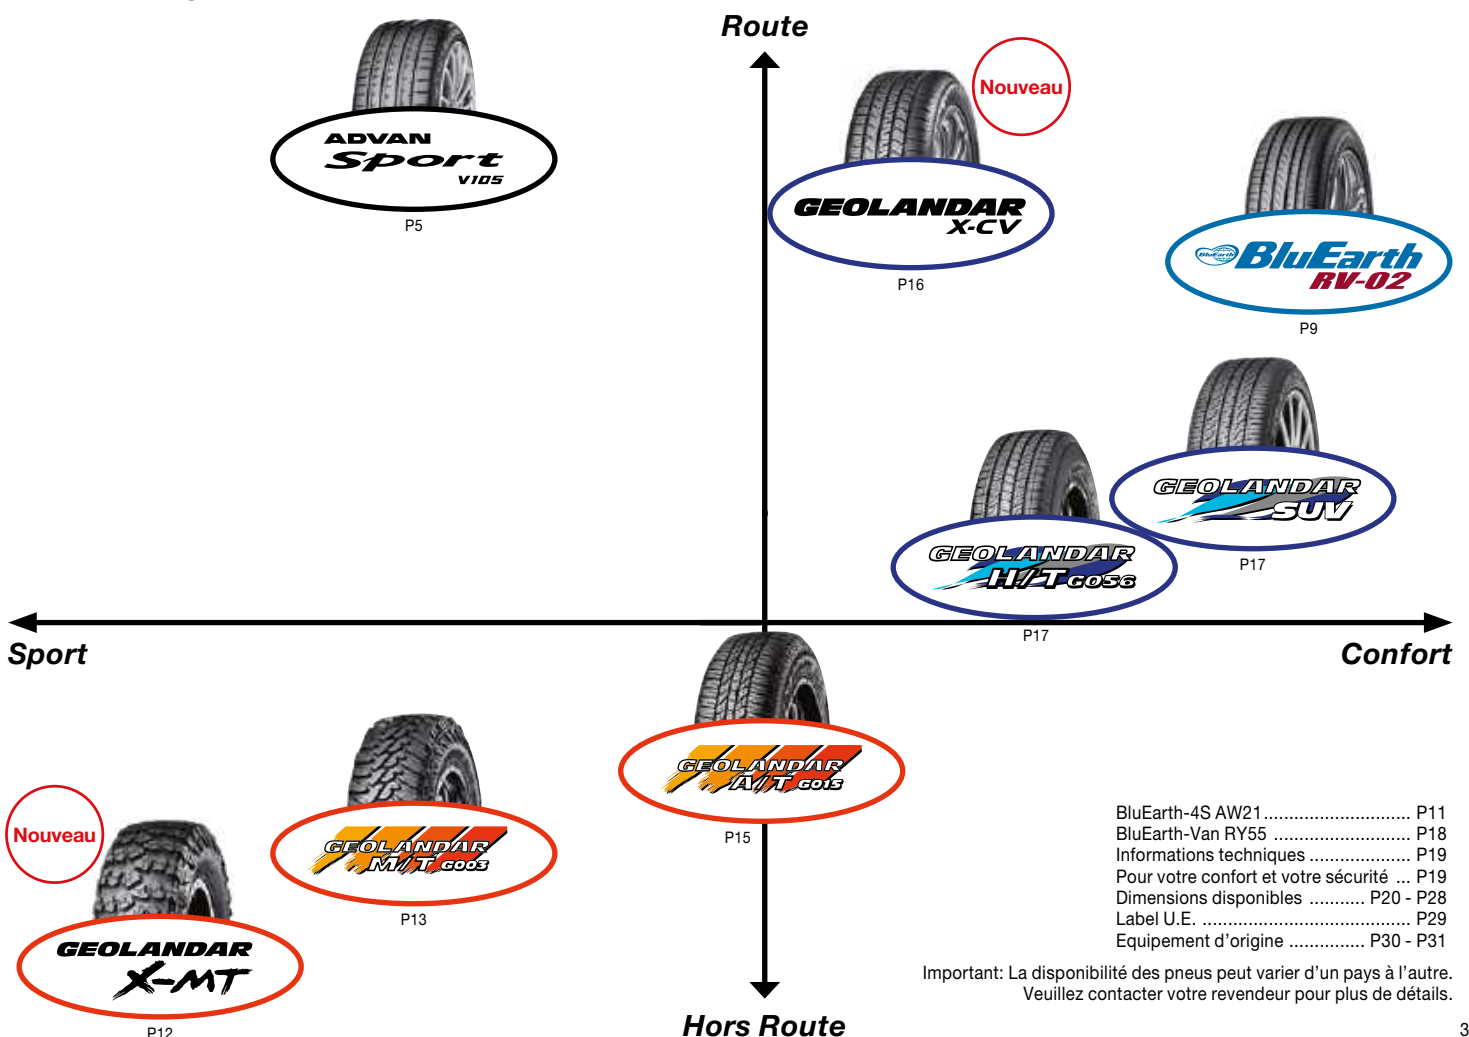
Route

ADVAN Sport V105
P5

Nouveau

GEOLANDAR X-CV
P16

BluEarth BluEarth RV-02
P9

GEOLANDAR SUV
P17

GEOLANDAR H/T G056
P17

Sport

Confort

GEOLANDAR A/T G015
P15

GEOLANDAR M/T G003
P13

Nouveau

GEOLANDAR X-MT
P12

BluEarth-4S AW21............................ P11
BluEarth-Van RY55 ......................... P18
Informations techniques ................... P19
Pour votre confort et votre sécurité ... P19
Dimensions disponibles ........... P20 - P28
Label U.E. ........................................ P29
Equipement d'origine ............... P30 - P31

Important: La disponibilité des pneus peut varier d'un pays à l'autre. Veuillez contacter votre revendeur pour plus de détails.

Hors Route

3